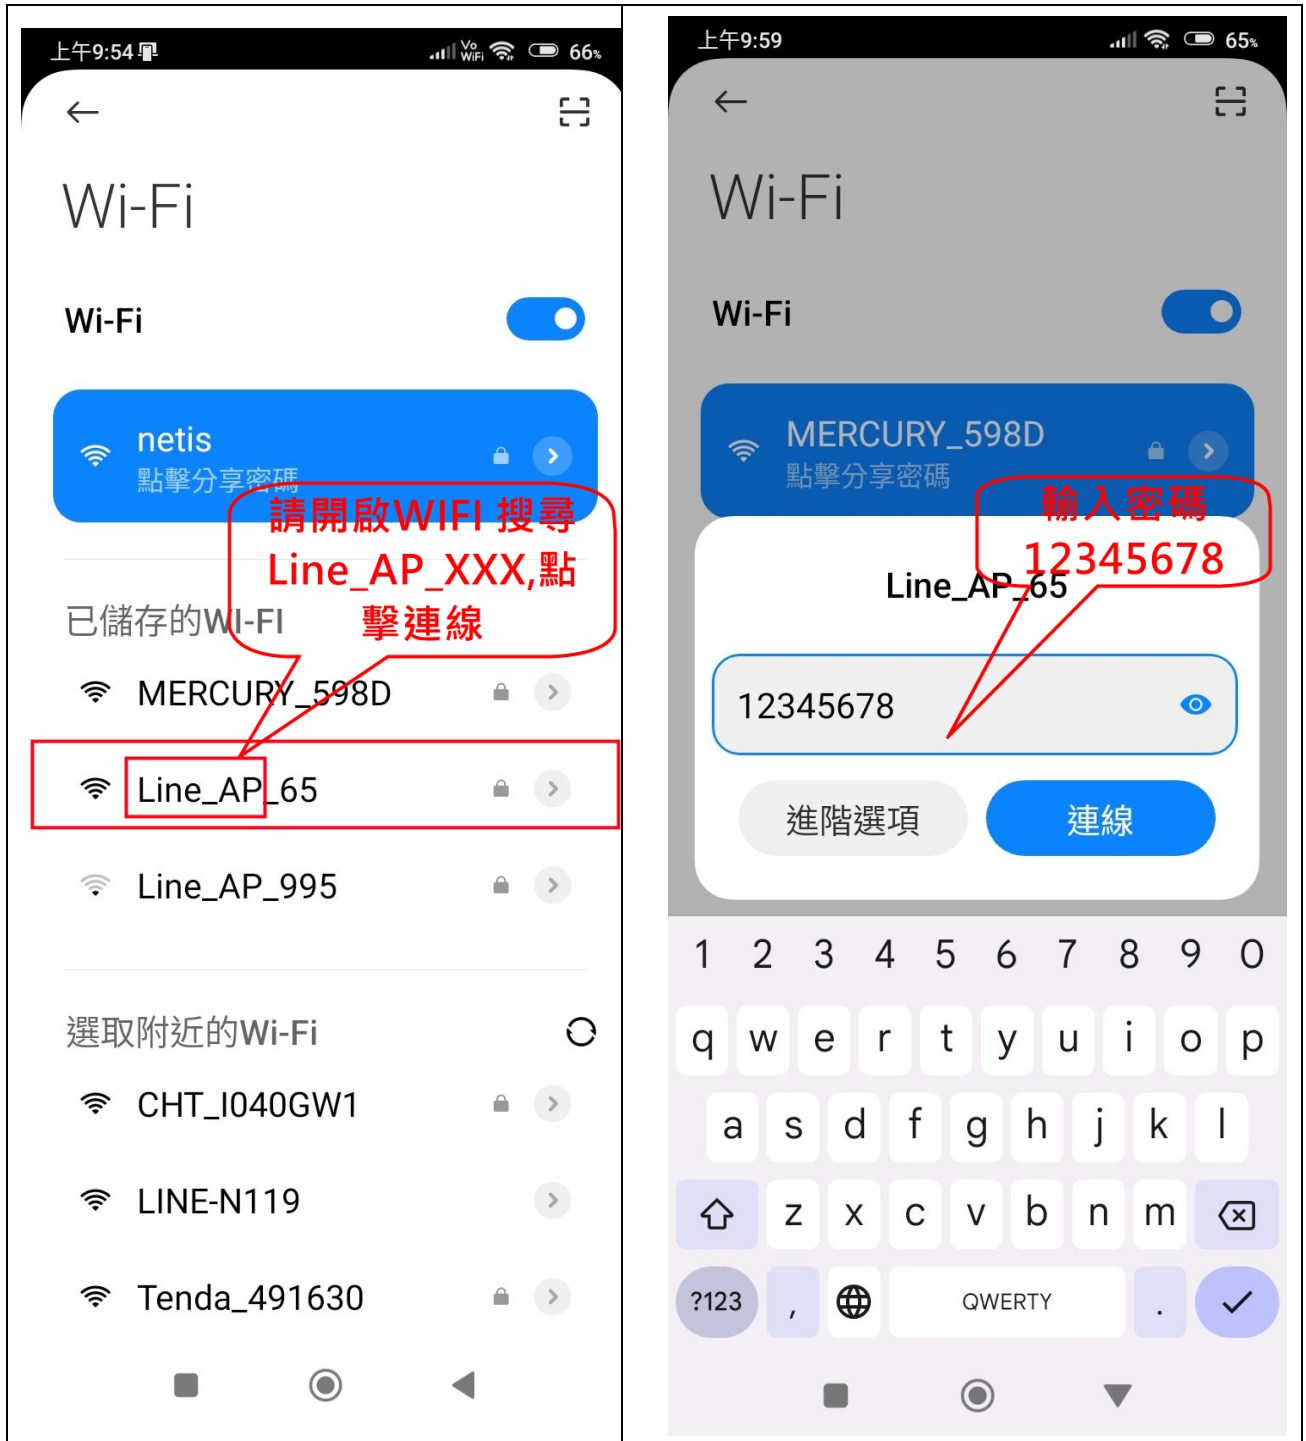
上午9:54 66%

Wi-Fi

Wi-Fi

netis
點擊分享密碼

請開啟WIFI 搜尋 Line_AP_XXX,點擊連線

已儲存的WI-FI

MERCURY_598D

Line_AP_65

Line_AP_995

選取附近的Wi-Fi

CHT_I040GW1

LINE-N119

Tenda_491630

上午9:59 65%

Wi-Fi

Wi-Fi

MERCURY_598D
點擊分享密碼

輸入密碼 12345678

Line_AP_65

12345678

進階選項 連線

1 2 3 4 5 6 7 8 9 0
q w e r t y u i o p
a s d f g h j k l
z x c v b n m
?123 , QWERTY .